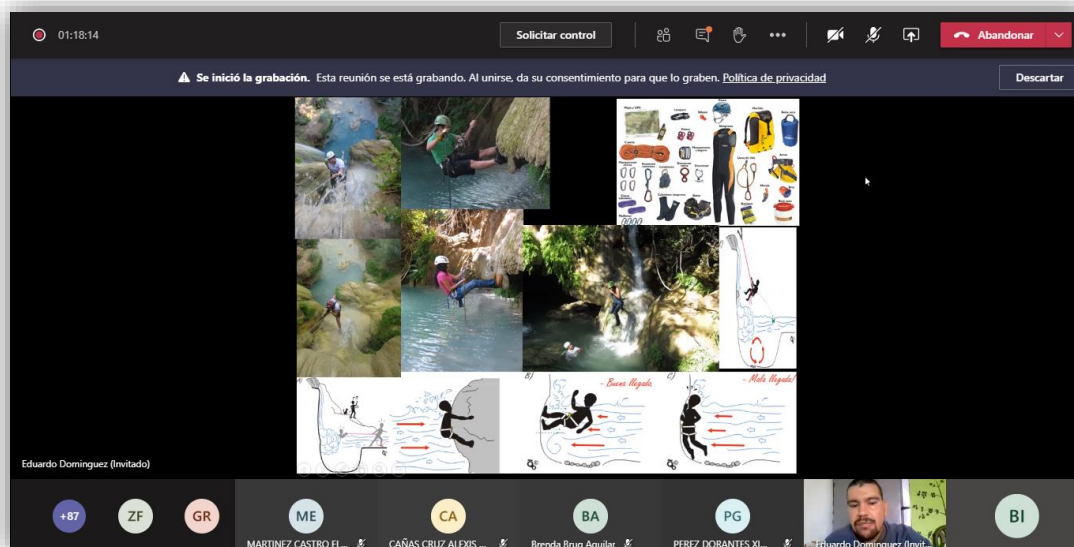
01:18:14

Solicitar control

Abandonar

Se inició la grabación. Esta reunión se está grabando. Al unirse, da su consentimiento para que lo graben. Política de privacidad

Descartar

- Buena llegada

- Mala llegada!

Eduardo Dominguez (Invitado)

+87 ZF GR ME CA BA PG BI

MARTINEZ CASTRO FI...

CAÑAS CRUZ ALEXIS ...

Brenda Brug Aguilar

PEREZ DORANTES XI...

Eduardo Dominguez (Invit...